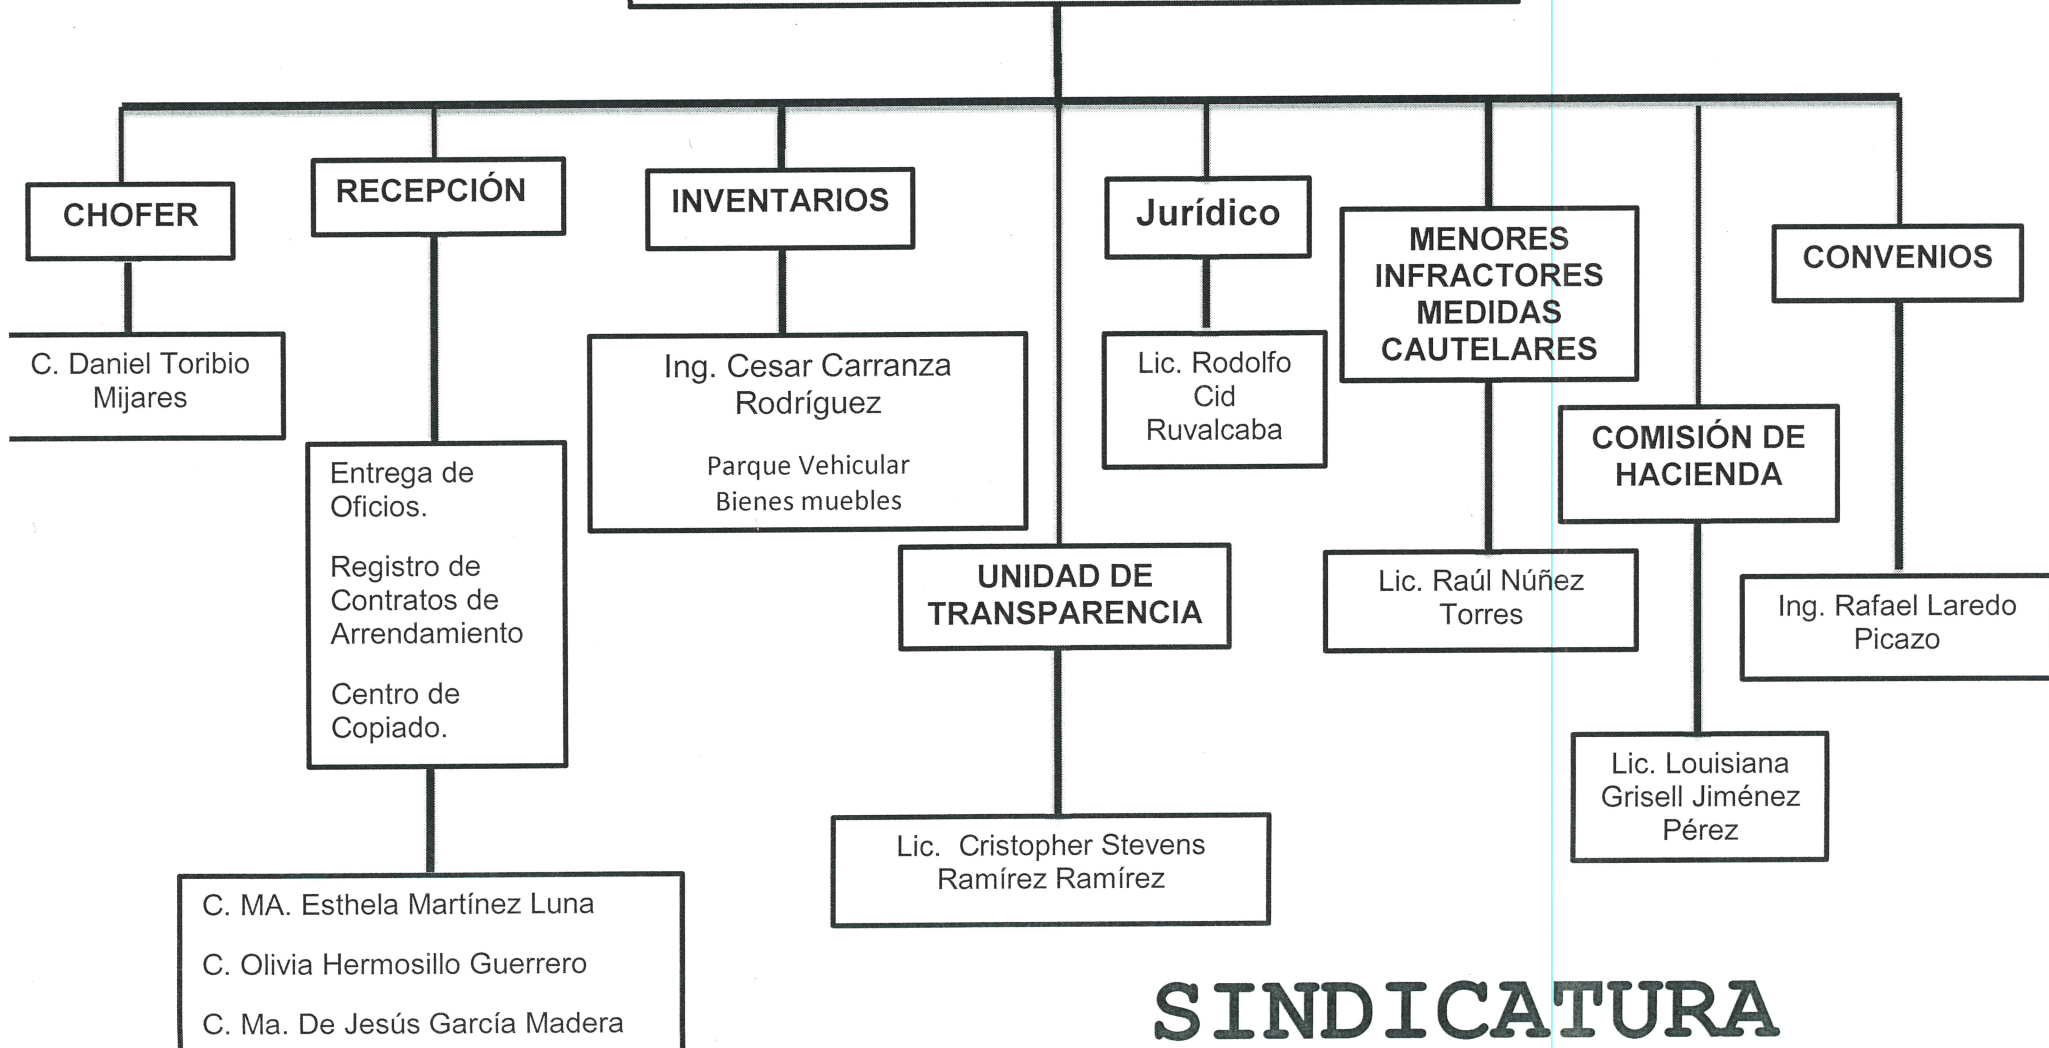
CHOFER

C. Daniel Toribio Mijares

RECEPCIÓN

Entrega de Oficios.

Registro de Contratos de Arrendamiento

Centro de Copiado.

C. MA. Esthela Martínez Luna

C. Olivia Hermosillo Guerrero

C. Ma. De Jesús García Madera

INVENTARIOS

Ing. Cesar Carranza Rodríguez

Parque Vehicular
Bienes muebles

UNIDAD DE TRANSPARENCIA

Lic. Cristopher Stevens Ramírez Ramírez

Jurídico

Lic. Rodolfo Cid Ruvalcaba

MENORES INFRACTORES MEDIDAS CAUTELARES

Lic. Raúl Núñez Torres

COMISIÓN DE HACIENDA

Lic. Louisiana Grisell Jiménez Pérez

CONVENIOS

Ing. Rafael Laredo Picazo

SINDICATURA